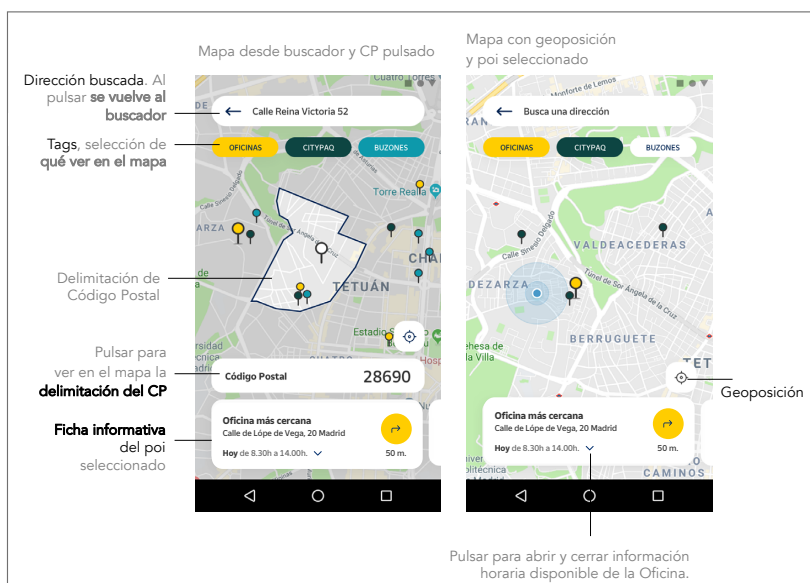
Mapa desde buscador y CP pulsado

Mapa con geoposición y poi seleccionado

Dirección buscada. Al pulsar se vuelve al buscador

Tags, selección de qué ver en el mapa

Delimitación de Código Postal

Pulsar para ver en el mapa la delimitación del CP

Ficha informativa del poi seleccionado

Calle Reina Victoria 52

OFICINAS CITYPAQ BUZONES

Torre Realia

ARZA

TETUÁN

Estadio

CHA

Código Postal 28690

Oficina más cercana
Calle de Lópe de Vega, 20 Madrid
Hoy de 8.30h a 14.00h.
50 m.

Monforte de Lemos

Busca una dirección

OFICINAS CITYPAQ BUZONES

VALDEACEDERAS

DEZARZA

Túnel de Sor Angela de la Cruz

BERRUGUETE

la Villa

TET

Geoposición

Oficina más cercana
Calle de Lópe de Vega, 20 Madrid
Hoy de 8.30h a 14.00h.
50 m.

CAMINOS

Pulsar para abrir y cerrar información horaria disponible de la Oficina.